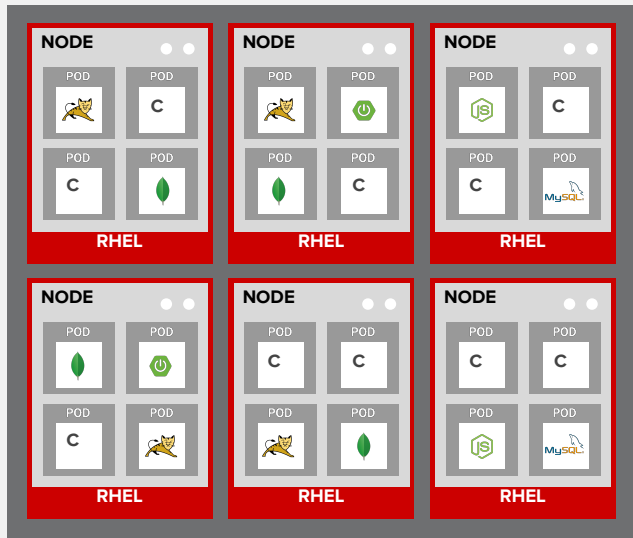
NODE

POD POD C

POD C POD

RHEL

NODE

POD POD

POD POD C

RHEL

NODE

POD POD C

POD C POD MySQL

RHEL

NODE

POD POD

POD C POD

RHEL

NODE

POD C POD C

POD POD

RHEL

NODE

POD C POD C

POD POD MySQL

RHEL